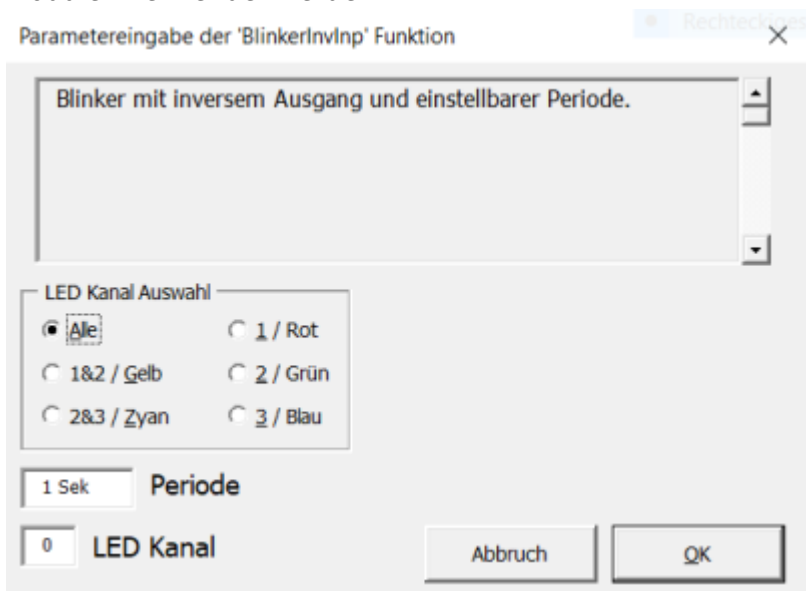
Parametereingabe der 'BlinkerInvInp' Funktion

Rechtecks

×

Blinker mit inversem Ausgang und einstellbarer Periode.

LED Kanal Auswahl

Alle

1 / Rot

1&2 / Gelb

2 / Grün

2&3 / Zyan

3 / Blau

1 Sek

Periode

0

LED Kanal

Abbruch

OK